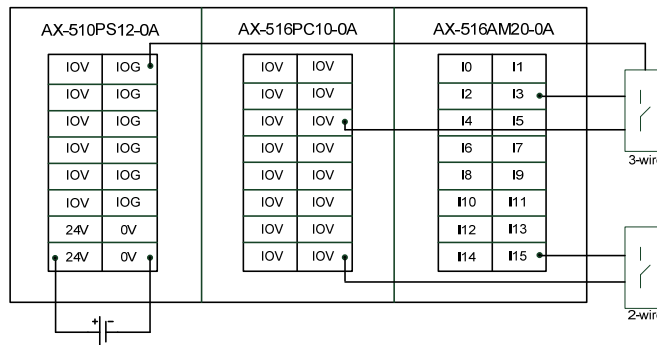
AX-510PS12-0A

| IOV | IOG |
|---|---|
| IOV | IOG |
| IOV | IOG |
| IOV | IOG |
| IOV | IOG |
| IOV | IOG |
| 24V | 0V |
| 24V | 0V |

AX-516PC10-0A

| IOV | IOV |
|---|---|
| IOV | IOV |
| IOV | IOV |
| IOV | IOV |
| IOV | IOV |
| IOV | IOV |
| IOV | IOV |
| IOV | IOV |

AX-516AM20-0A

| I0 | I1 |
|---|---|
| I2 | I3 |
| I4 | I5 |
| I6 | I7 |
| I8 | I9 |
| I10 | I11 |
| I12 | I13 |
| I14 | I15 |

+ -

3-wir

2-wir